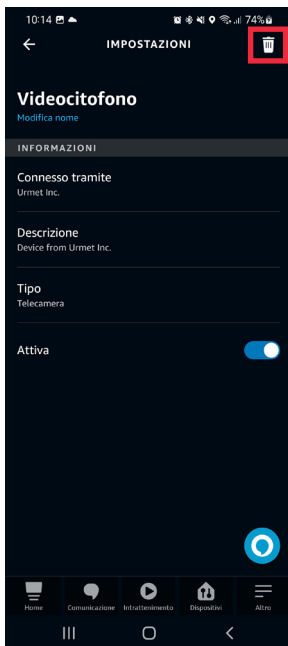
10:14 74%

IMPOSTAZIONI

Videocitofono
Modifica nome

INFORMAZIONI

Connesso tramite
Urmet Inc.

Descrizione
Device from Urmet Inc.

Tipo
Telecamera

Attiva

Home
Comunicazione
Intrattenimento
Dispositivi
Altro